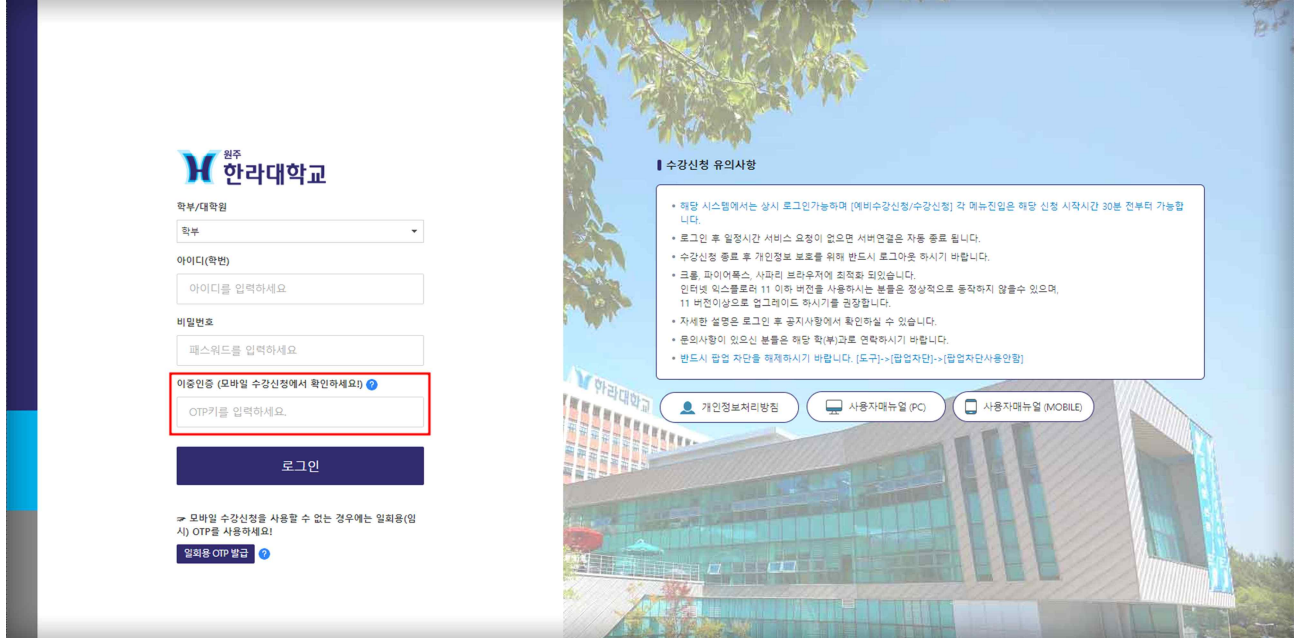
원주
한라대학교

학부/대학원
학부
아이디(학번)
아이디를 입력하세요
비밀번호
패스워드를 입력하세요
이중인증 (모바일 수강신청에서 확인하세요!) ?
OTP키를 입력하세요.
로그인

☞ 모바일 수강신청을 사용할 수 없는 경우에는 일회용(임시) OTP를 사용하세요!
일회용 OTP 발급 ?

수강신청 유의사항

• 해당 시스템에서는 상시 로그인가능하며 [예비수강신청/수강신청] 각 메뉴진입은 해당 신청 시작시간 30분 전부터 가능합니다.
• 로그인 후 일정시간 서비스 요청이 없으면 서버연결은 자동 종료 됩니다.
• 수강신청 종료 후 개인정보 보호를 위해 반드시 로그아웃 하시기 바랍니다.
• 크롬, 파이어폭스, 사파리 브라우저에 최적화 되었습니다.
인터넷 익스플로러 11 이하 버전을 사용하시는 분들은 정상적으로 동작하지 않을수 있으며,
11 버전이상으로 업그레이드 하시기를 권장합니다.
• 자세한 설명은 로그인 후 공지사항에서 확인하실 수 있습니다.
• 문의사항이 있으신 분들은 해당 학(부)과로 연락하시기 바랍니다.
• 반드시 팝업 차단을 해제하시기 바랍니다. [도구]->[팝업차단]->[팝업차단사용안함]

개인정보처리방침
사용자매뉴얼 (PC)
사용자매뉴얼 (MOBILE)

한라대학교